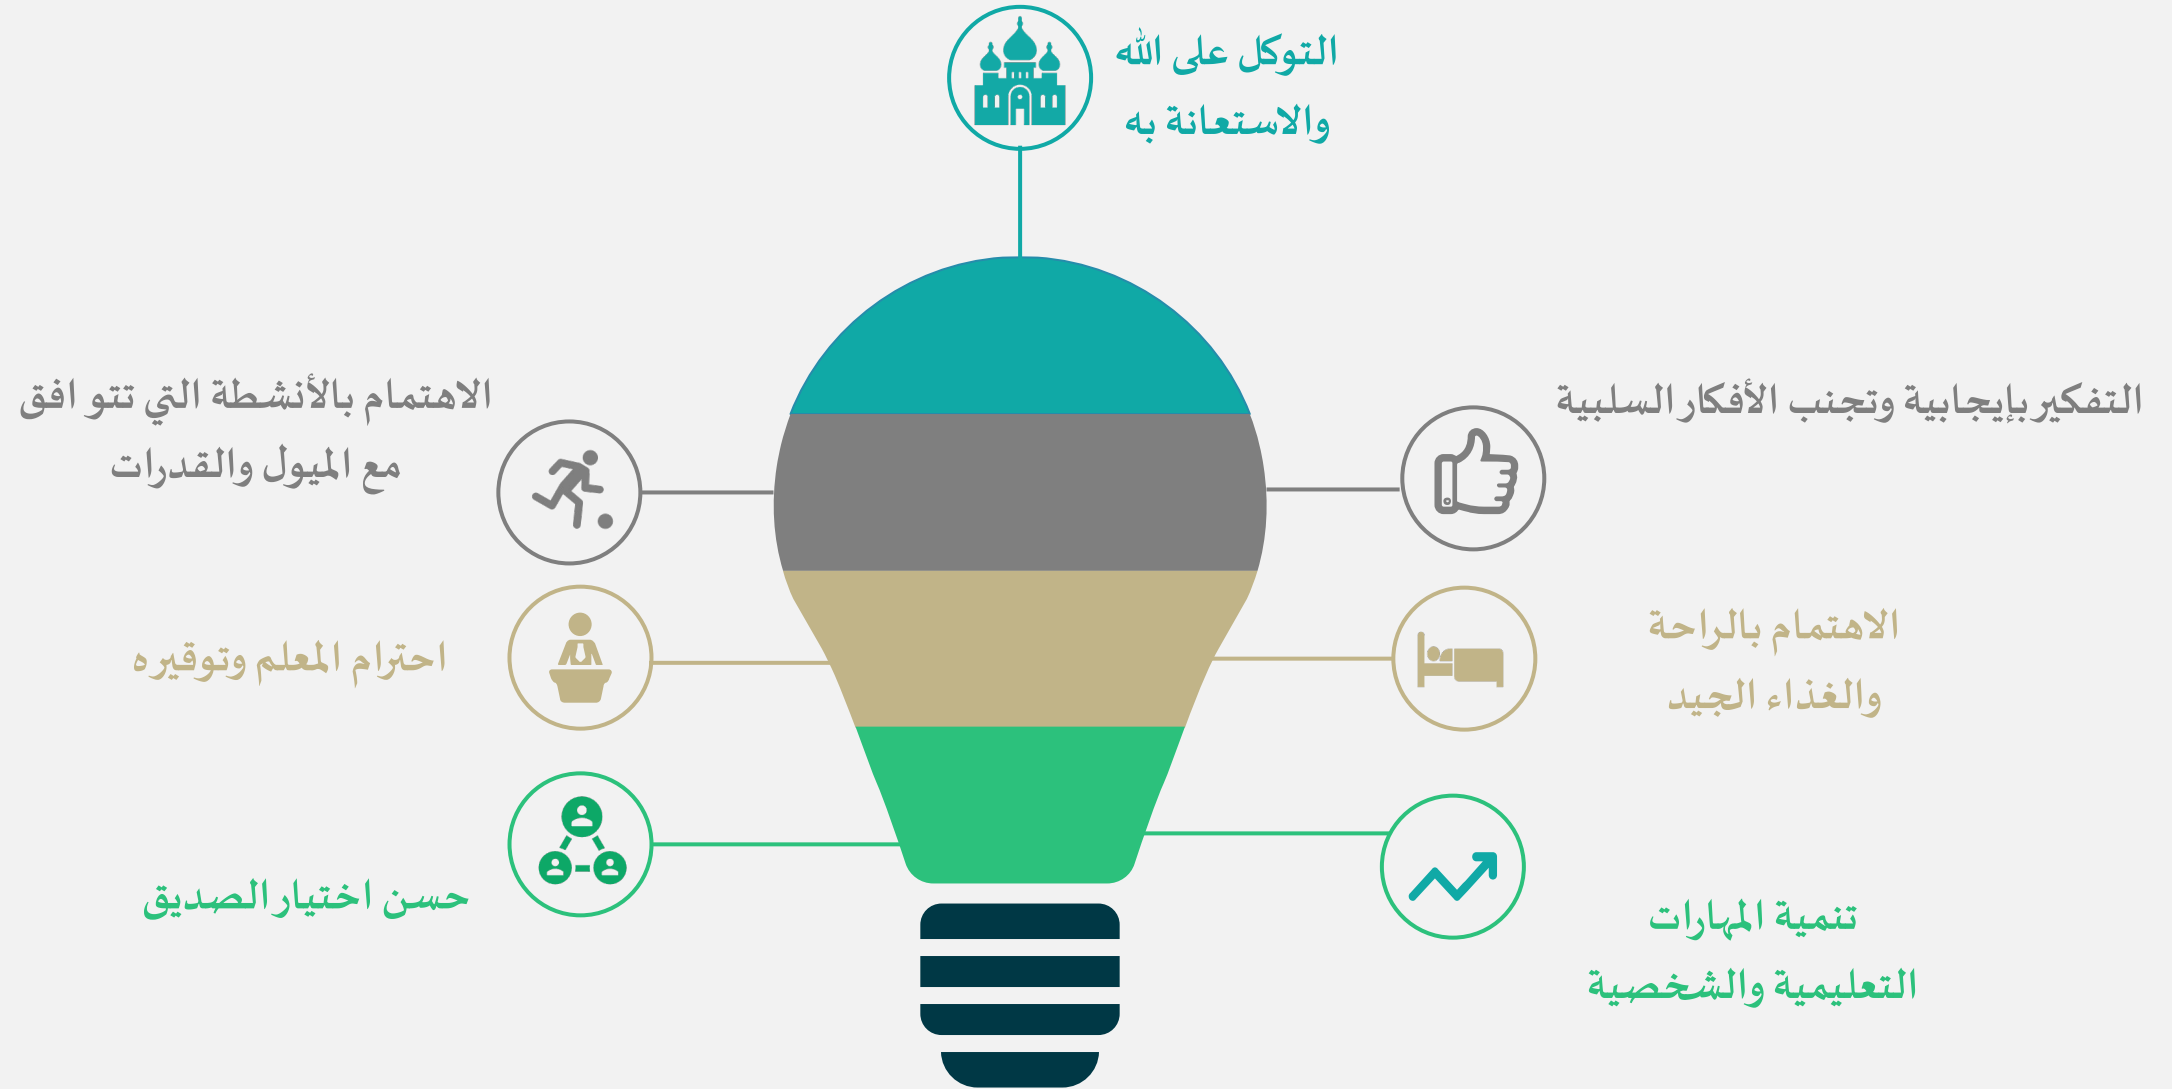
التوكل على الله والاستعانة به

الاهتمام بالأنشطة التي تتو افق مع الميول والقدرات

التفكير بإيجابية وتجنب الأفكار السلبية

احترام المعلم وتوقيره

الاهتمام بالراحة والغذاء الجيد

حسن اختيار الصديق

تنمية المهارات التعليمية والشخصية